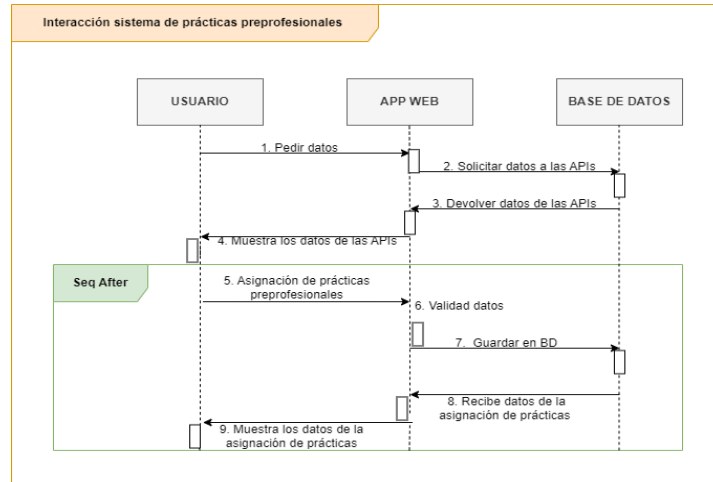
Interacción sistema de prácticas preprofesionales

USUARIO

APP WEB

BASE DE DATOS

1. Pedir datos

2. Solicitar datos a las APIs

3. Devolver datos de las APIs

4. Muestra los datos de las APIs

Seq After

5. Asignación de prácticas preprofesionales

6. Validad datos

7. Guardar en BD

8. Recibe datos de la asignación de prácticas

9. Muestra los datos de la asignación de prácticas